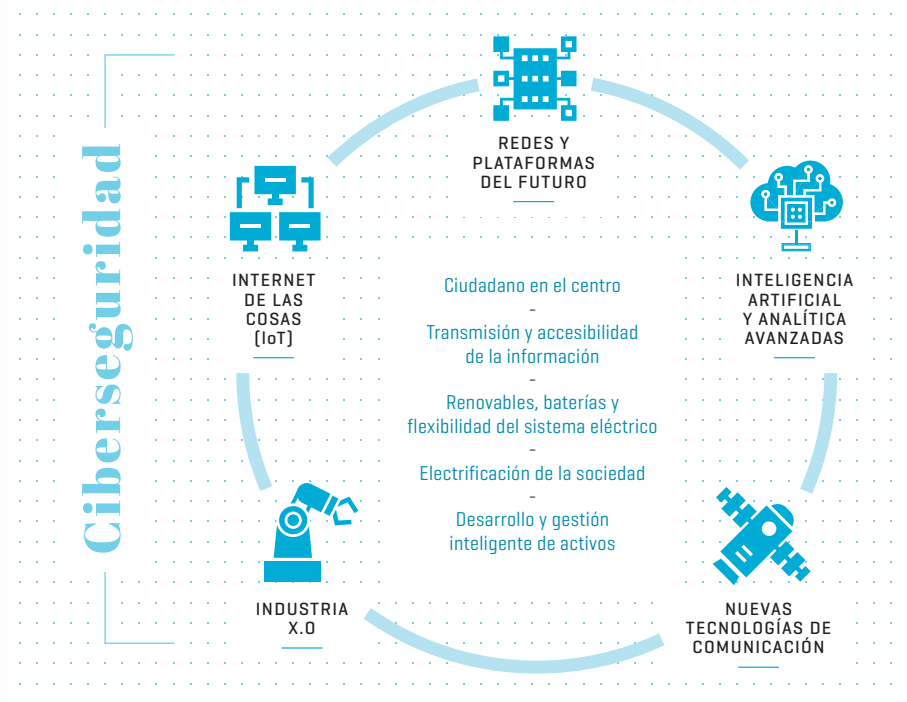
Ciberseguridad

REDES Y PLATAFORMAS DEL FUTURO

INTERNET DE LAS COSAS (IoT)

INTELIGENCIA ARTIFICIAL Y ANALÍTICA AVANZADAS

Ciudadano en el centro
-
Transmisión y accesibilidad de la información
-
Renovables, baterías y flexibilidad del sistema eléctrico
-
Electrificación de la sociedad
-
Desarrollo y gestión inteligente de activos

INDUSTRIA X.0

NUEVAS TECNOLOGÍAS DE COMUNICACIÓN